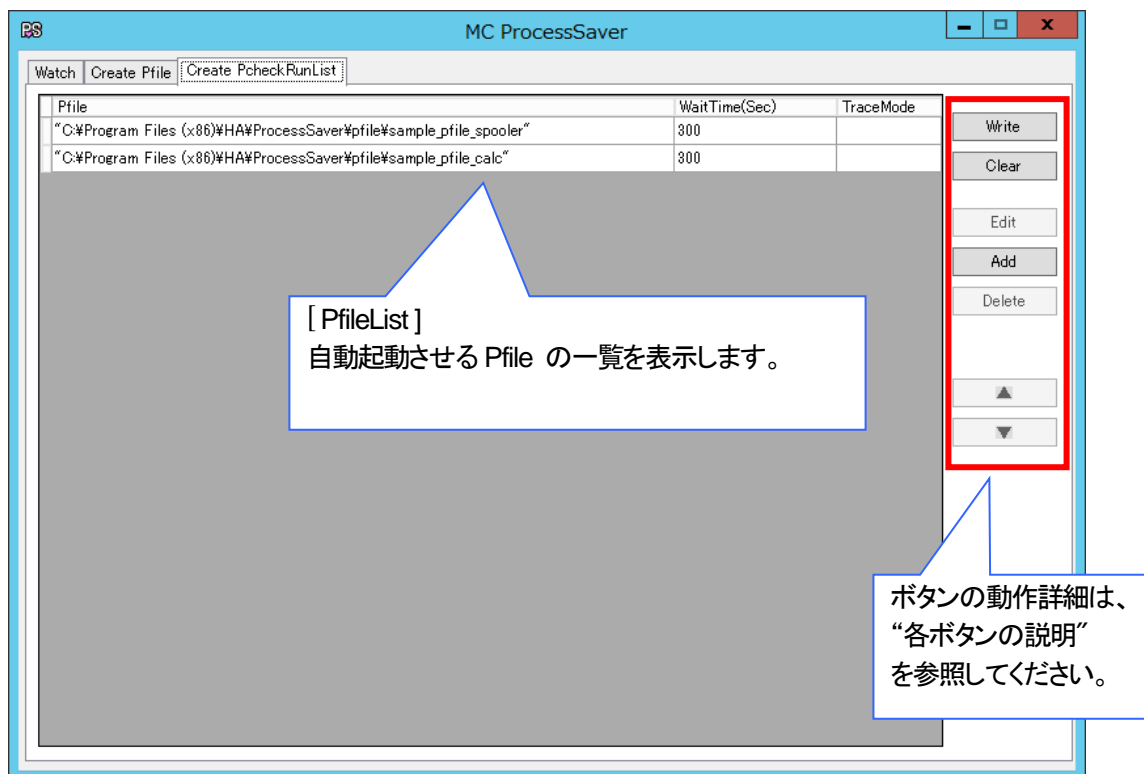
PS MC ProcessSaver

Watch | Create Pfile | Create PcheckRunList

| Pfile | WaitTime(Sec) | TraceMode |
|---|---|---|
| "C:¥Program Files (x86)¥HA¥ProcessSaver¥pfile¥sample_pfile_spooler" | 300 | |
| "C:¥Program Files (x86)¥HA¥ProcessSaver¥pfile¥sample_pfile_calc" | 300 | |

Write
Clear
Edit
Add
Delete
▲
▼

[ PfileList ]
自動起動させる Pfile の一覧を表示します。

ボタンの動作詳細は、
"各ボタンの説明"
を参照してください。